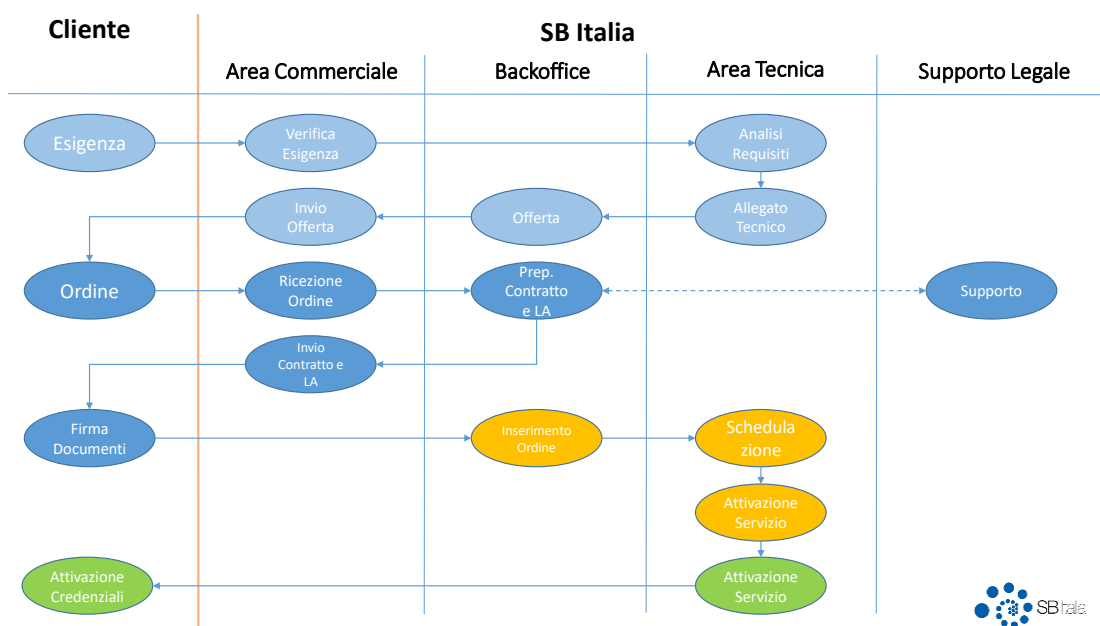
Cliente

SB Italia

Area Commerciale

Backoffice

Area Tecnica

Supporto Legale

Esigenza

Verifica Esigenza

Analisi Requisiti

Invio Offerta

Offerta

Allegato Tecnico

Ordine

Ricezione Ordine

Prep. Contratto e LA

Supporto

Invio Contratto e LA

Firma Documenti

Inserimento Ordine

Schedulazione

Attivazione Servizio

Attivazione Credenziali

Attivazione Servizio

SB Italia